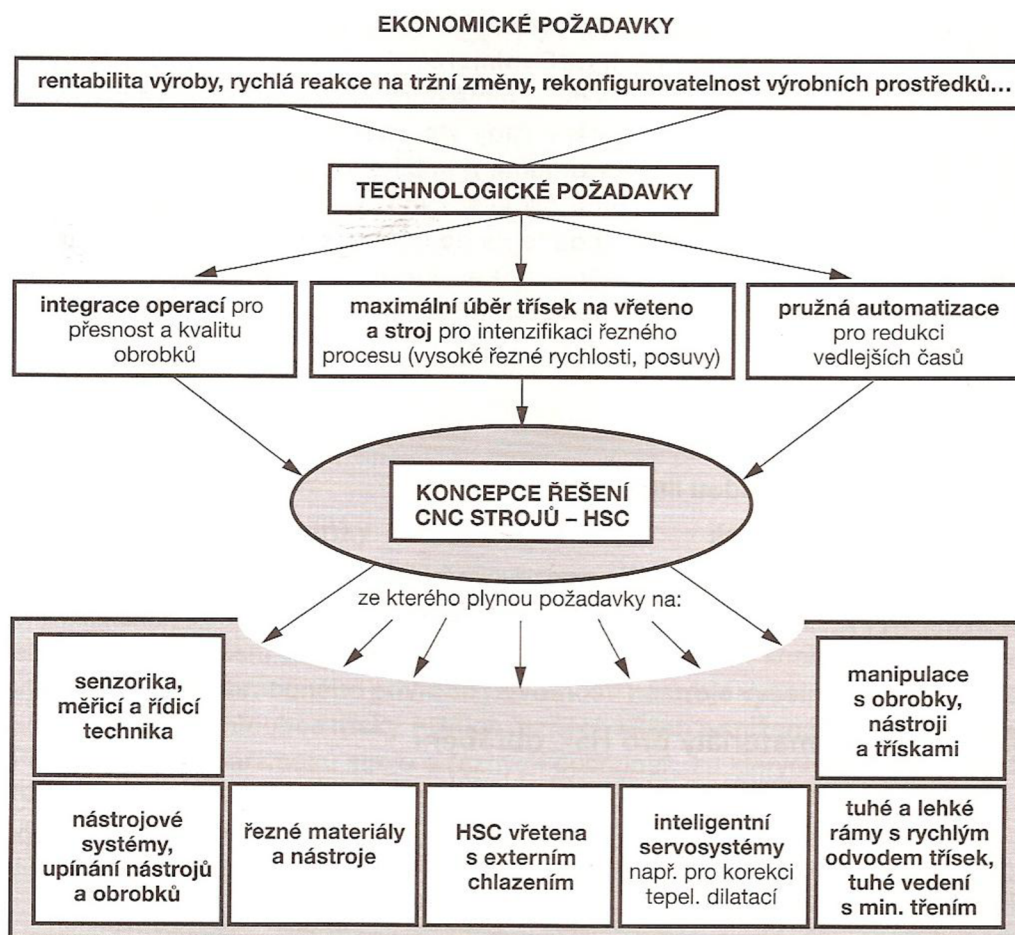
EKONOMICKÉ POŽADAVKY

rentabilita výroby, rychlá reakce na tržní změny, rekonfigurovatelnost výrobních prostředků...

TECHNOLOGICKÉ POŽADAVKY

integrace operací pro přesnost a kvalitu obrobků

maximální úběr třísek na vřeteno a stroj pro intenzifikaci řezného procesu (vysoké řezné rychlosti, posuvy)

pružná automatizace pro redukci vedlejších časů

KONCEPCE ŘEŠENÍ CNC STROJŮ – HSC

ze kterého plynou požadavky na:

senzorika, měřicí a řídicí technika

manipulace s obrobky, nástroji a třískami

nástrojové systémy, upínání nástrojů a obrobků

řezné materiály a nástroje

HSC vřetena s externím chlazením

inteligentní servosystémy např. pro korekci tepel. dilatací

tuhé a lehké rámy s rychlým odvodem třísek, tuhé vedení s min. třením